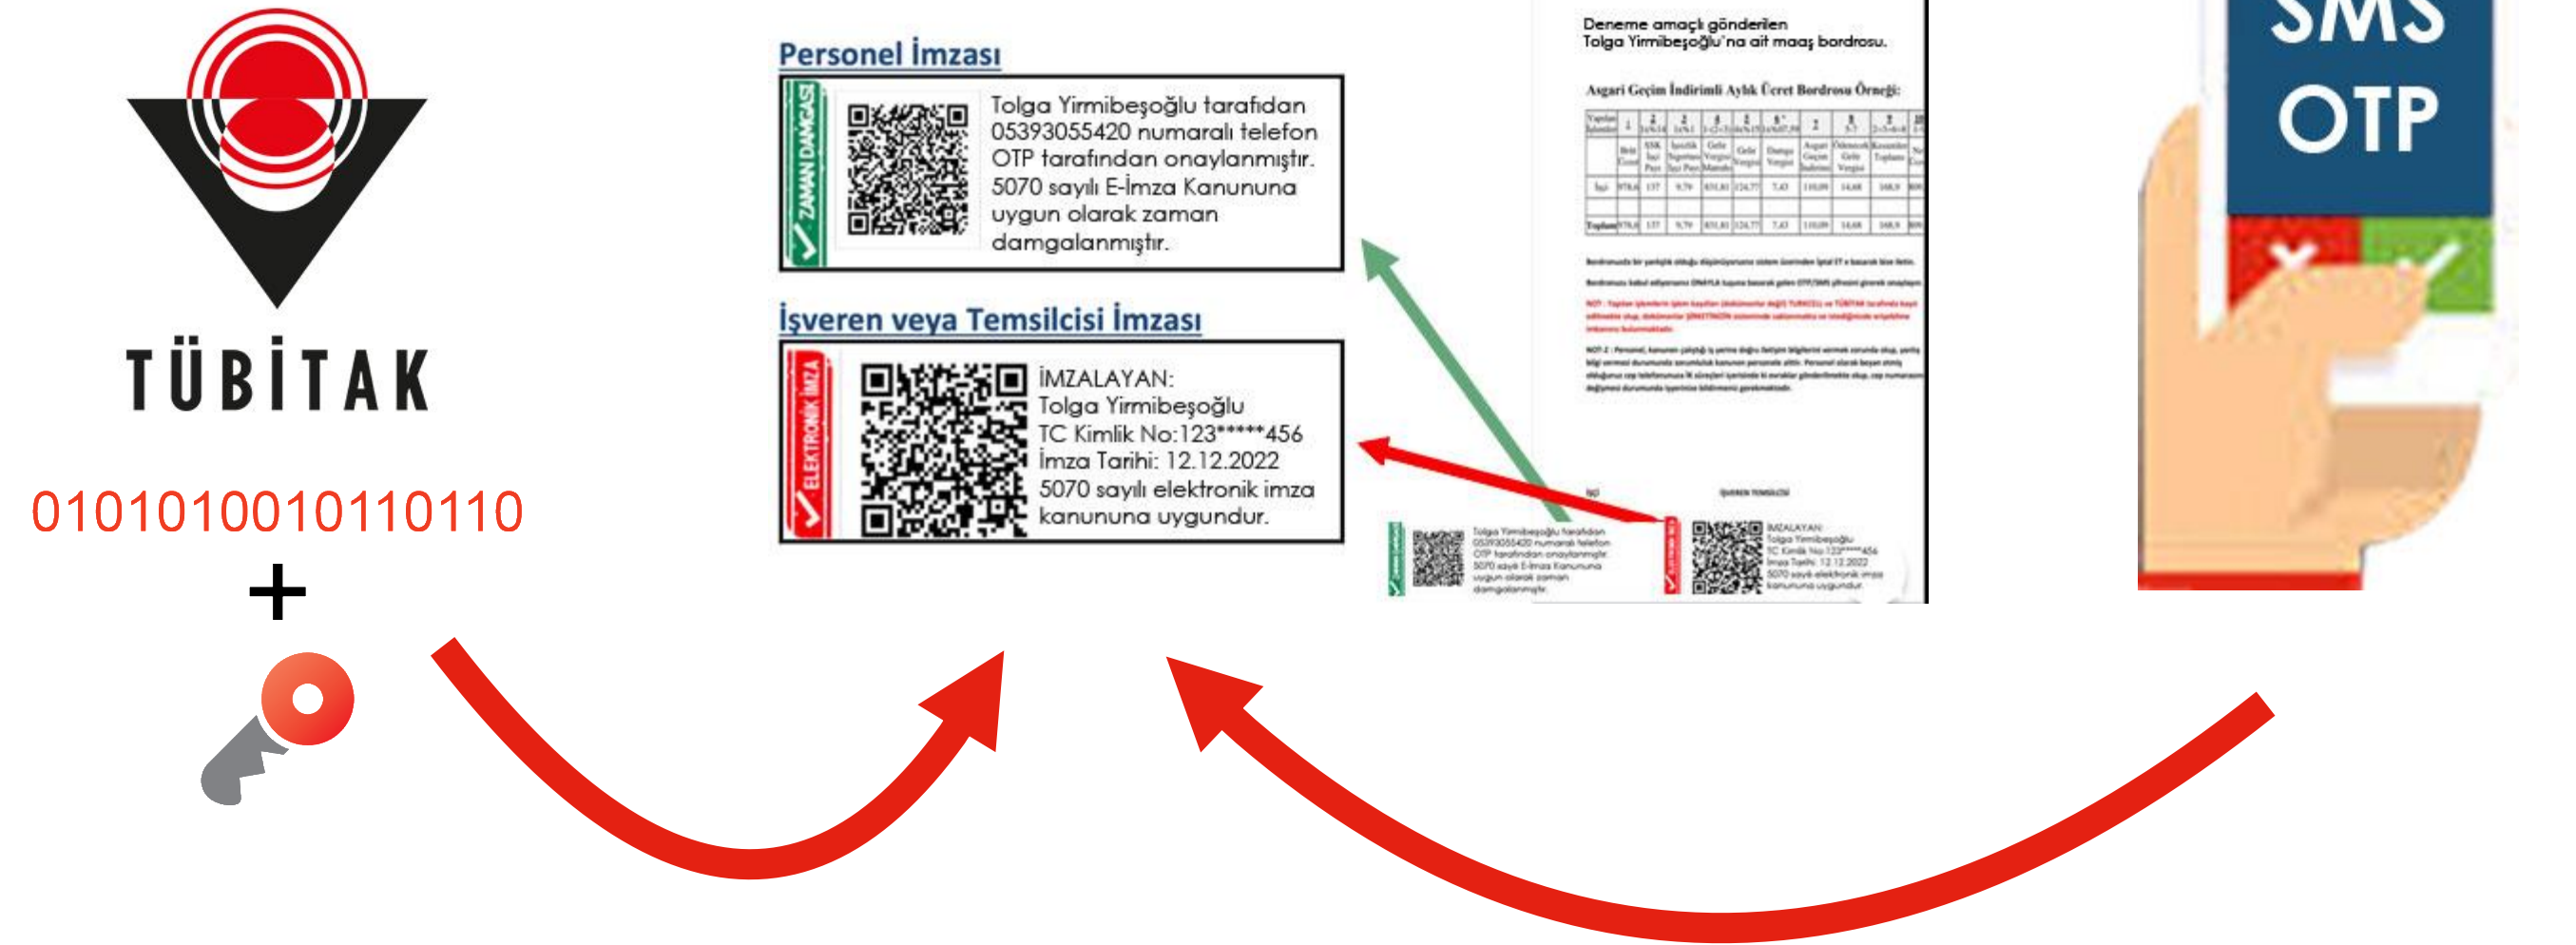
TÜBİTAK

0101010010110110

+

Personel İmzası

ZAMAN DAMGASI

Tolga Yirmibeşoğlu tarafıdan 05393055420 numaralı telefon OTP tarafından onaylanmıştır. 5070 sayılı E-İmza Kanununa uygun olarak zaman damgalanmıştır.

İşveren veya Temsilcisi İmzası

ELEKTRONİK İMZA

İMZALAYAN:
Tolga Yirmibeşoğlu
TC Kimlik No:123*****456
İmza Tarihi: 12.12.2022
5070 sayılı elektronik imza kanununa uygundur.

Deneme amaçlı gönderilen
Tolga Yirmibeşoğlu'na ait maaş bordrosu.

Asgari Geçim İndirimli Aylık Ücret Bordrosu Örneği:

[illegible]

İŞÇİ

İŞVEREN TEMSİLCİSİ

Tolga Yirmibeşoğlu tarafından 05393055420 numaralı telefon OTP tarafından onaylanmıştır. 5070 sayılı E-İmza Kanununa uygun olarak zaman damgalanmıştır.

İMZALAYAN:
Tolga Yirmibeşoğlu
TC Kimlik No:123*****456
İmza Tarihi: 12.12.2022
5070 sayılı elektronik imza kanununa uygundur.

SMS
OTP